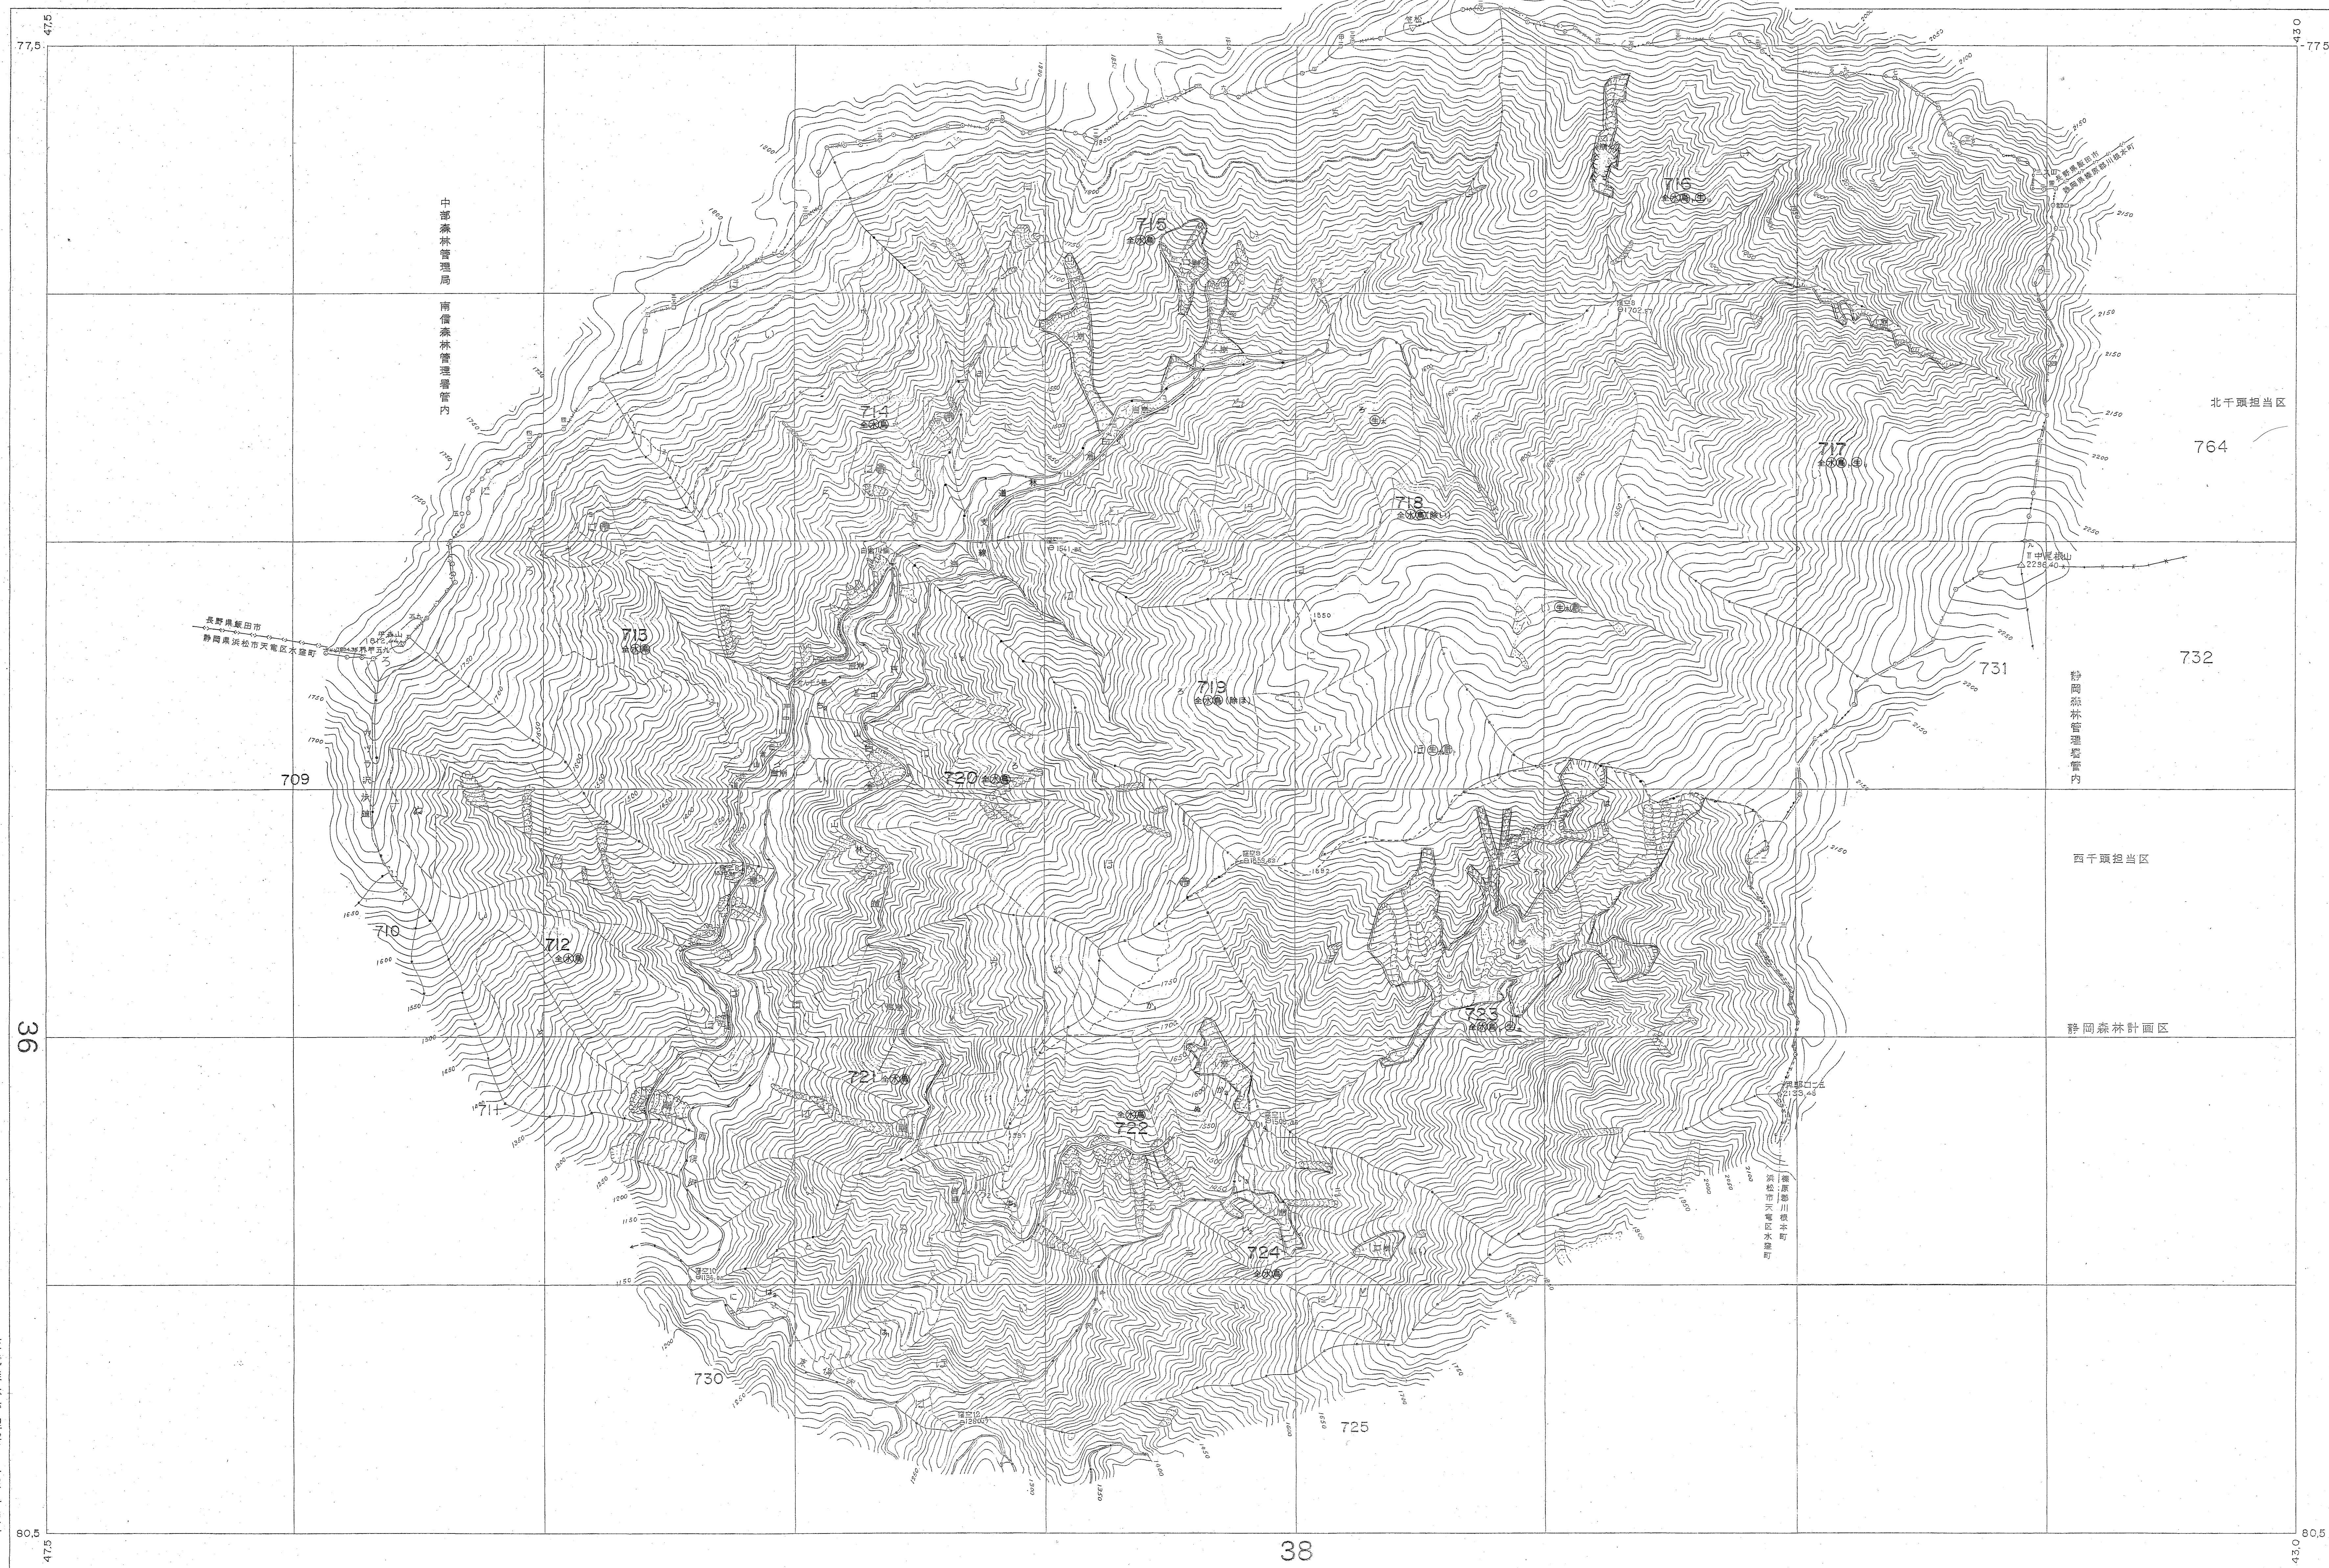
47.5
77.5
43.0
77.5

中部森林管理局 南信森林管理署管内

715
全㊍㊧

716
全㊍㊧,㊤

714
全㊍㊧

717
全㊍㊧,㊤

北千頭担当区

764

718
全㊍㊧(除い)

713
全㊍㊧

長野県飯田市
静岡県浜松市天竜区水窪町

719
全㊍㊧(除ほ)

中ノ尾根山
2296.40

731

732

静岡森林管理署管内

709

720 全㊍㊧

西千頭担当区

710

712
全㊍㊧

723

静岡森林計画区

36

711

721 全㊍㊧

722
全㊍㊧

榛原郡川根本町
浜松市天竜区水窪町

724
全㊍㊧

730

725

80.5
47.5
38
43.0
80.5